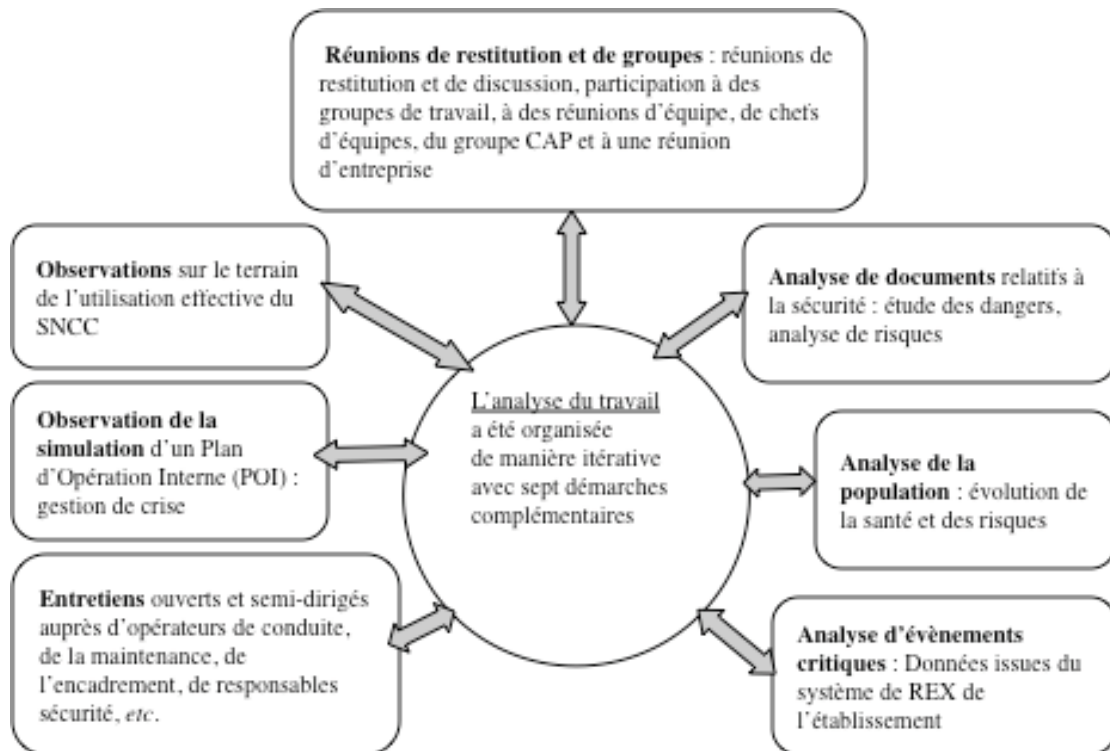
**Réunions de restitution et de groupes** : réunions de restitution et de discussion, participation à des groupes de travail, à des réunions d'équipe, de chefs d'équipes, du groupe CAP et à une réunion d'entreprise

**Observations** sur le terrain de l'utilisation effective du SNCC

**Analyse de documents** relatifs à la sécurité : étude des dangers, analyse de risques

L'analyse du travail a été organisée de manière itérative avec sept démarches complémentaires

**Observation de la simulation** d'un Plan d'Opération Interne (POI) : gestion de crise

**Analyse de la population** : évolution de la santé et des risques

**Entretiens** ouverts et semi-dirigés auprès d'opérateurs de conduite, de la maintenance, de l'encadrement, de responsables sécurité, *etc*.

**Analyse d'évènements critiques** : Données issues du système de REX de l'établissement